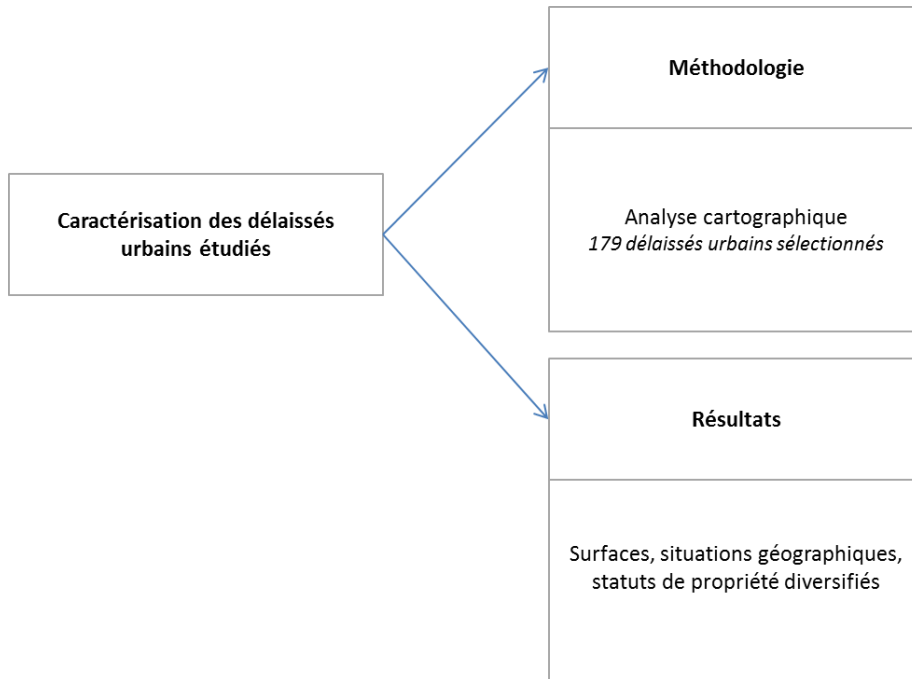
Caractérisation des délaissés urbains étudiés

Méthodologie

Analyse cartographique
*179 délaissés urbains sélectionnés*

Résultats

Surfaces, situations géographiques, statuts de propriété diversifiés